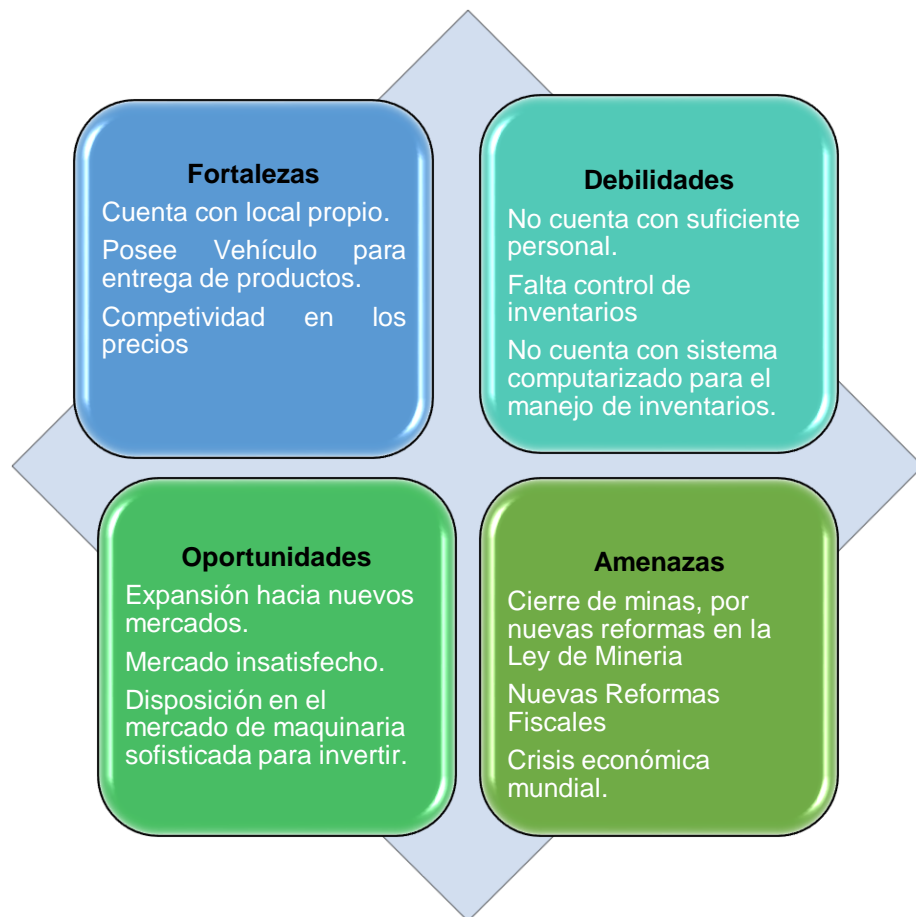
Fortalezas

Cuenta con local propio.

Posee Vehículo para entrega de productos.

Competividad en los precios

Debilidades

No cuenta con suficiente personal.

Falta control de inventarios

No cuenta con sistema computarizado para el manejo de inventarios.

Oportunidades

Expansión hacia nuevos mercados.

Mercado insatisfecho.

Disposición en el mercado de maquinaria sofisticada para invertir.

Amenazas

Cierre de minas, por nuevas reformas en la Ley de Mineria

Nuevas Reformas Fiscales

Crisis económica mundial.